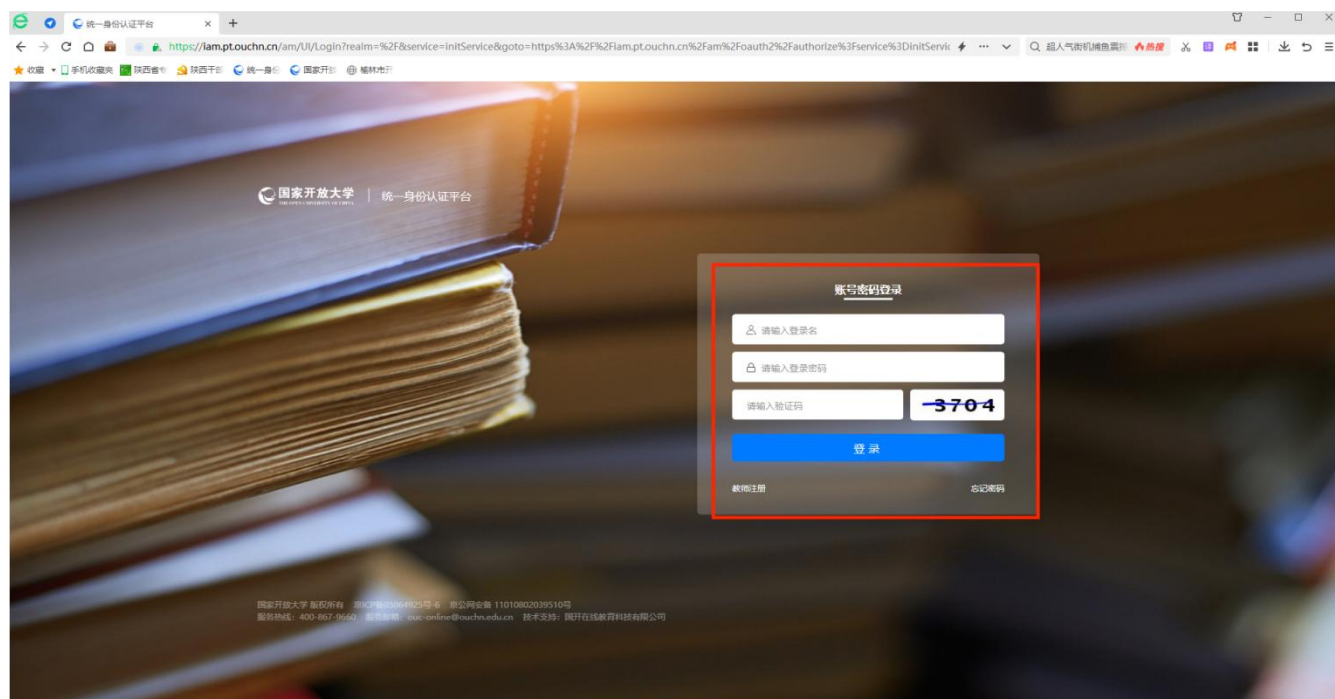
统一身份认证平台 × +

https://iam.pt.ouchn.cn/am/UI/Login?realm=%2F&service=initService&goto=https%3A%2F%2Fiam.pt.ouchn.cn%2Fam%2Foauth2%2Fauthorize%3Fservice%3DinitServic

超人气衔机捕鱼票 热搜

收藏 手机收藏夹 陕西省 陕西干部 统一身份 国家开放 榆林市

国家开放大学 THE OPEN UNIVERSITY OF CHINA | 统一身份认证平台

账号密码登录

请输入登录名

请输入登录密码

请输入验证码

3704

登录

教师注册

忘记密码

国家开放大学 版权所有 京ICP备05064925号-6 京公网安备 11010802039510号
服务热线：400-867-9660 服务邮箱：ouc-online@ouchn.edu.cn 技术支持：国开在线教育科技有限公司